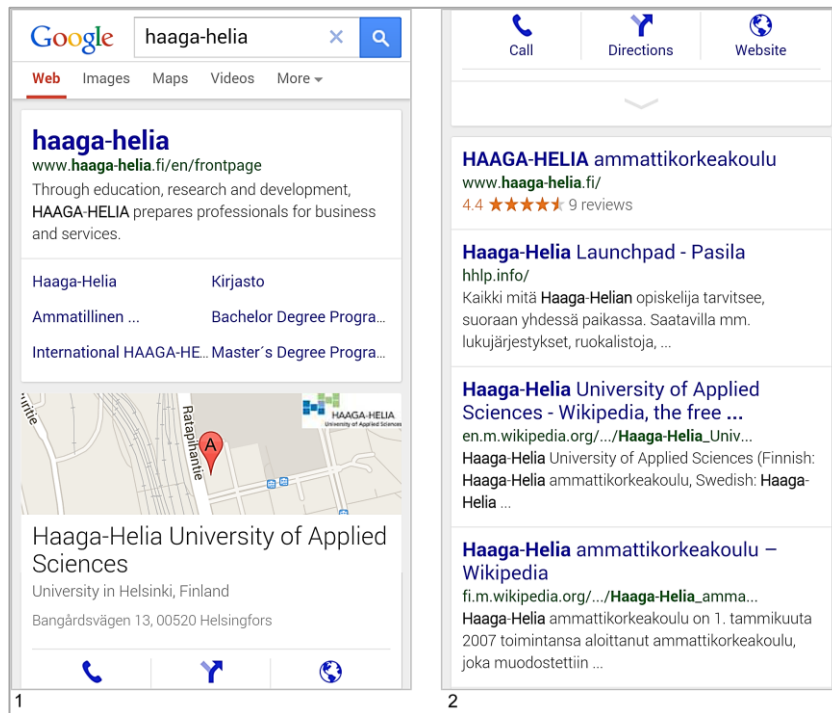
Google haaga-helia

Web Images Maps Videos More

haaga-helia
www.haaga-helia.fi/en/frontpage
Through education, research and development, HAAGA-HELIA prepares professionals for business and services.

Haaga-Helia
Kirjasto
Ammatillinen ...
Bachelor Degree Progra...
International HAAGA-HE...
Master´s Degree Progra...

Ratapihantie
HAAGA-HELIA University of Applied Sciences
A

Haaga-Helia University of Applied Sciences
University in Helsinki, Finland
Bangårdsvägen 13, 00520 Helsingfors

1

Call
Directions
Website

HAAGA-HELIA ammattikorkeakoulu
www.haaga-helia.fi/
4.4 ★★★★★ 9 reviews

Haaga-Helia Launchpad - Pasila
hhlp.info/
Kaikki mitä Haaga-Helian opiskelija tarvitsee, suoraan yhdessä paikassa. Saatavilla mm. lukujärjestykset, ruokalistoja, ...

Haaga-Helia University of Applied Sciences - Wikipedia, the free ...
en.m.wikipedia.org/.../Haaga-Helia_Univ...
Haaga-Helia University of Applied Sciences (Finnish: Haaga-Helia ammattikorkeakoulu, Swedish: Haaga-Helia ...

Haaga-Helia ammattikorkeakoulu – Wikipedia
fi.m.wikipedia.org/.../Haaga-Helia_amma...
Haaga-Helia ammattikorkeakoulu on 1. tammikuuta 2007 toimintansa aloittanut ammattikorkeakoulu, joka muodostettiin ...

2